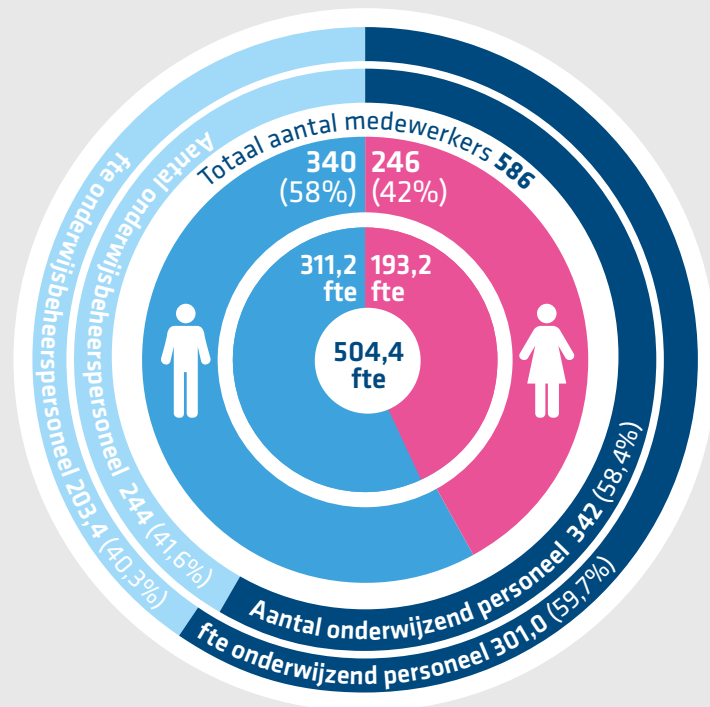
Totaal aantal medewerkers 586

340 (58%)

246 (42%)

311,2 fte

193,2 fte

504,4 fte

Aantal onderwijsbeheerspersoneel 244 (41,6%)

fte onderwijsbeheerspersoneel 203,4 (40,3%)

Aantal onderwijzend personeel 342 (58,4%)

fte onderwijzend personeel 301,0 (59,7%)